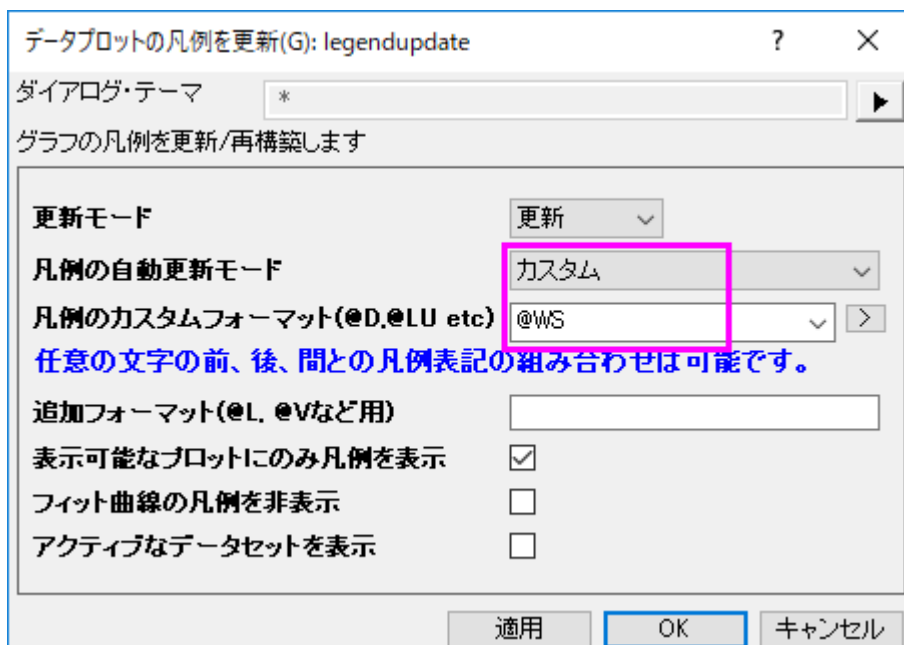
データプロットの凡例を更新(G): legendupdate ? ✕

ダイアログ・テーマ *

グラフの凡例を更新/再構築します

更新モード 更新

凡例の自動更新モード カスタム

凡例のカスタムフォーマット(@D,@LU etc) @WS >

任意の文字の前、後、間との凡例表記の組み合わせは可能です。

追加フォーマット(@L, @Vなど用)

表示可能なプロットにのみ凡例を表示 ☑

フィット曲線の凡例を非表示 ☐

アクティブなデータセットを表示 ☐

適用 OK キャンセル